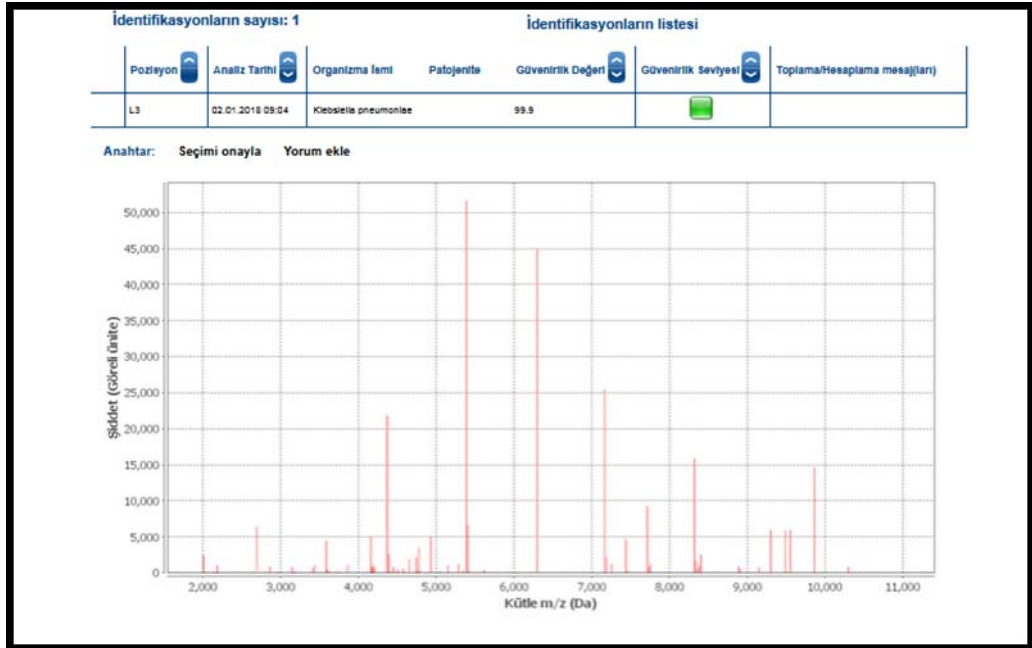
İdentifikasyonların sayısı: 1

İdentifikasyonların listesi

| Pozisyon | Analiz Tarihi | Organizma İsmi | Patojenite | Güvenirlik Değeri | Güvenirlik Seviyesi | Toplama/Hesaplama mesaj(ları) |
|---|---|---|---|---|---|---|
| L3 | 02.01.2018 09:04 | Klebsiella pneumoniae | | 99.9 | | |

Anahtar: Seçimi onayla Yorum ekle

Şiddet (Görel ünite)

50,000
45,000
40,000
35,000
30,000
25,000
20,000
15,000
10,000
5,000
0

2,000 3,000 4,000 5,000 6,000 7,000 8,000 9,000 10,000 11,000

Kütle m/z (Da)